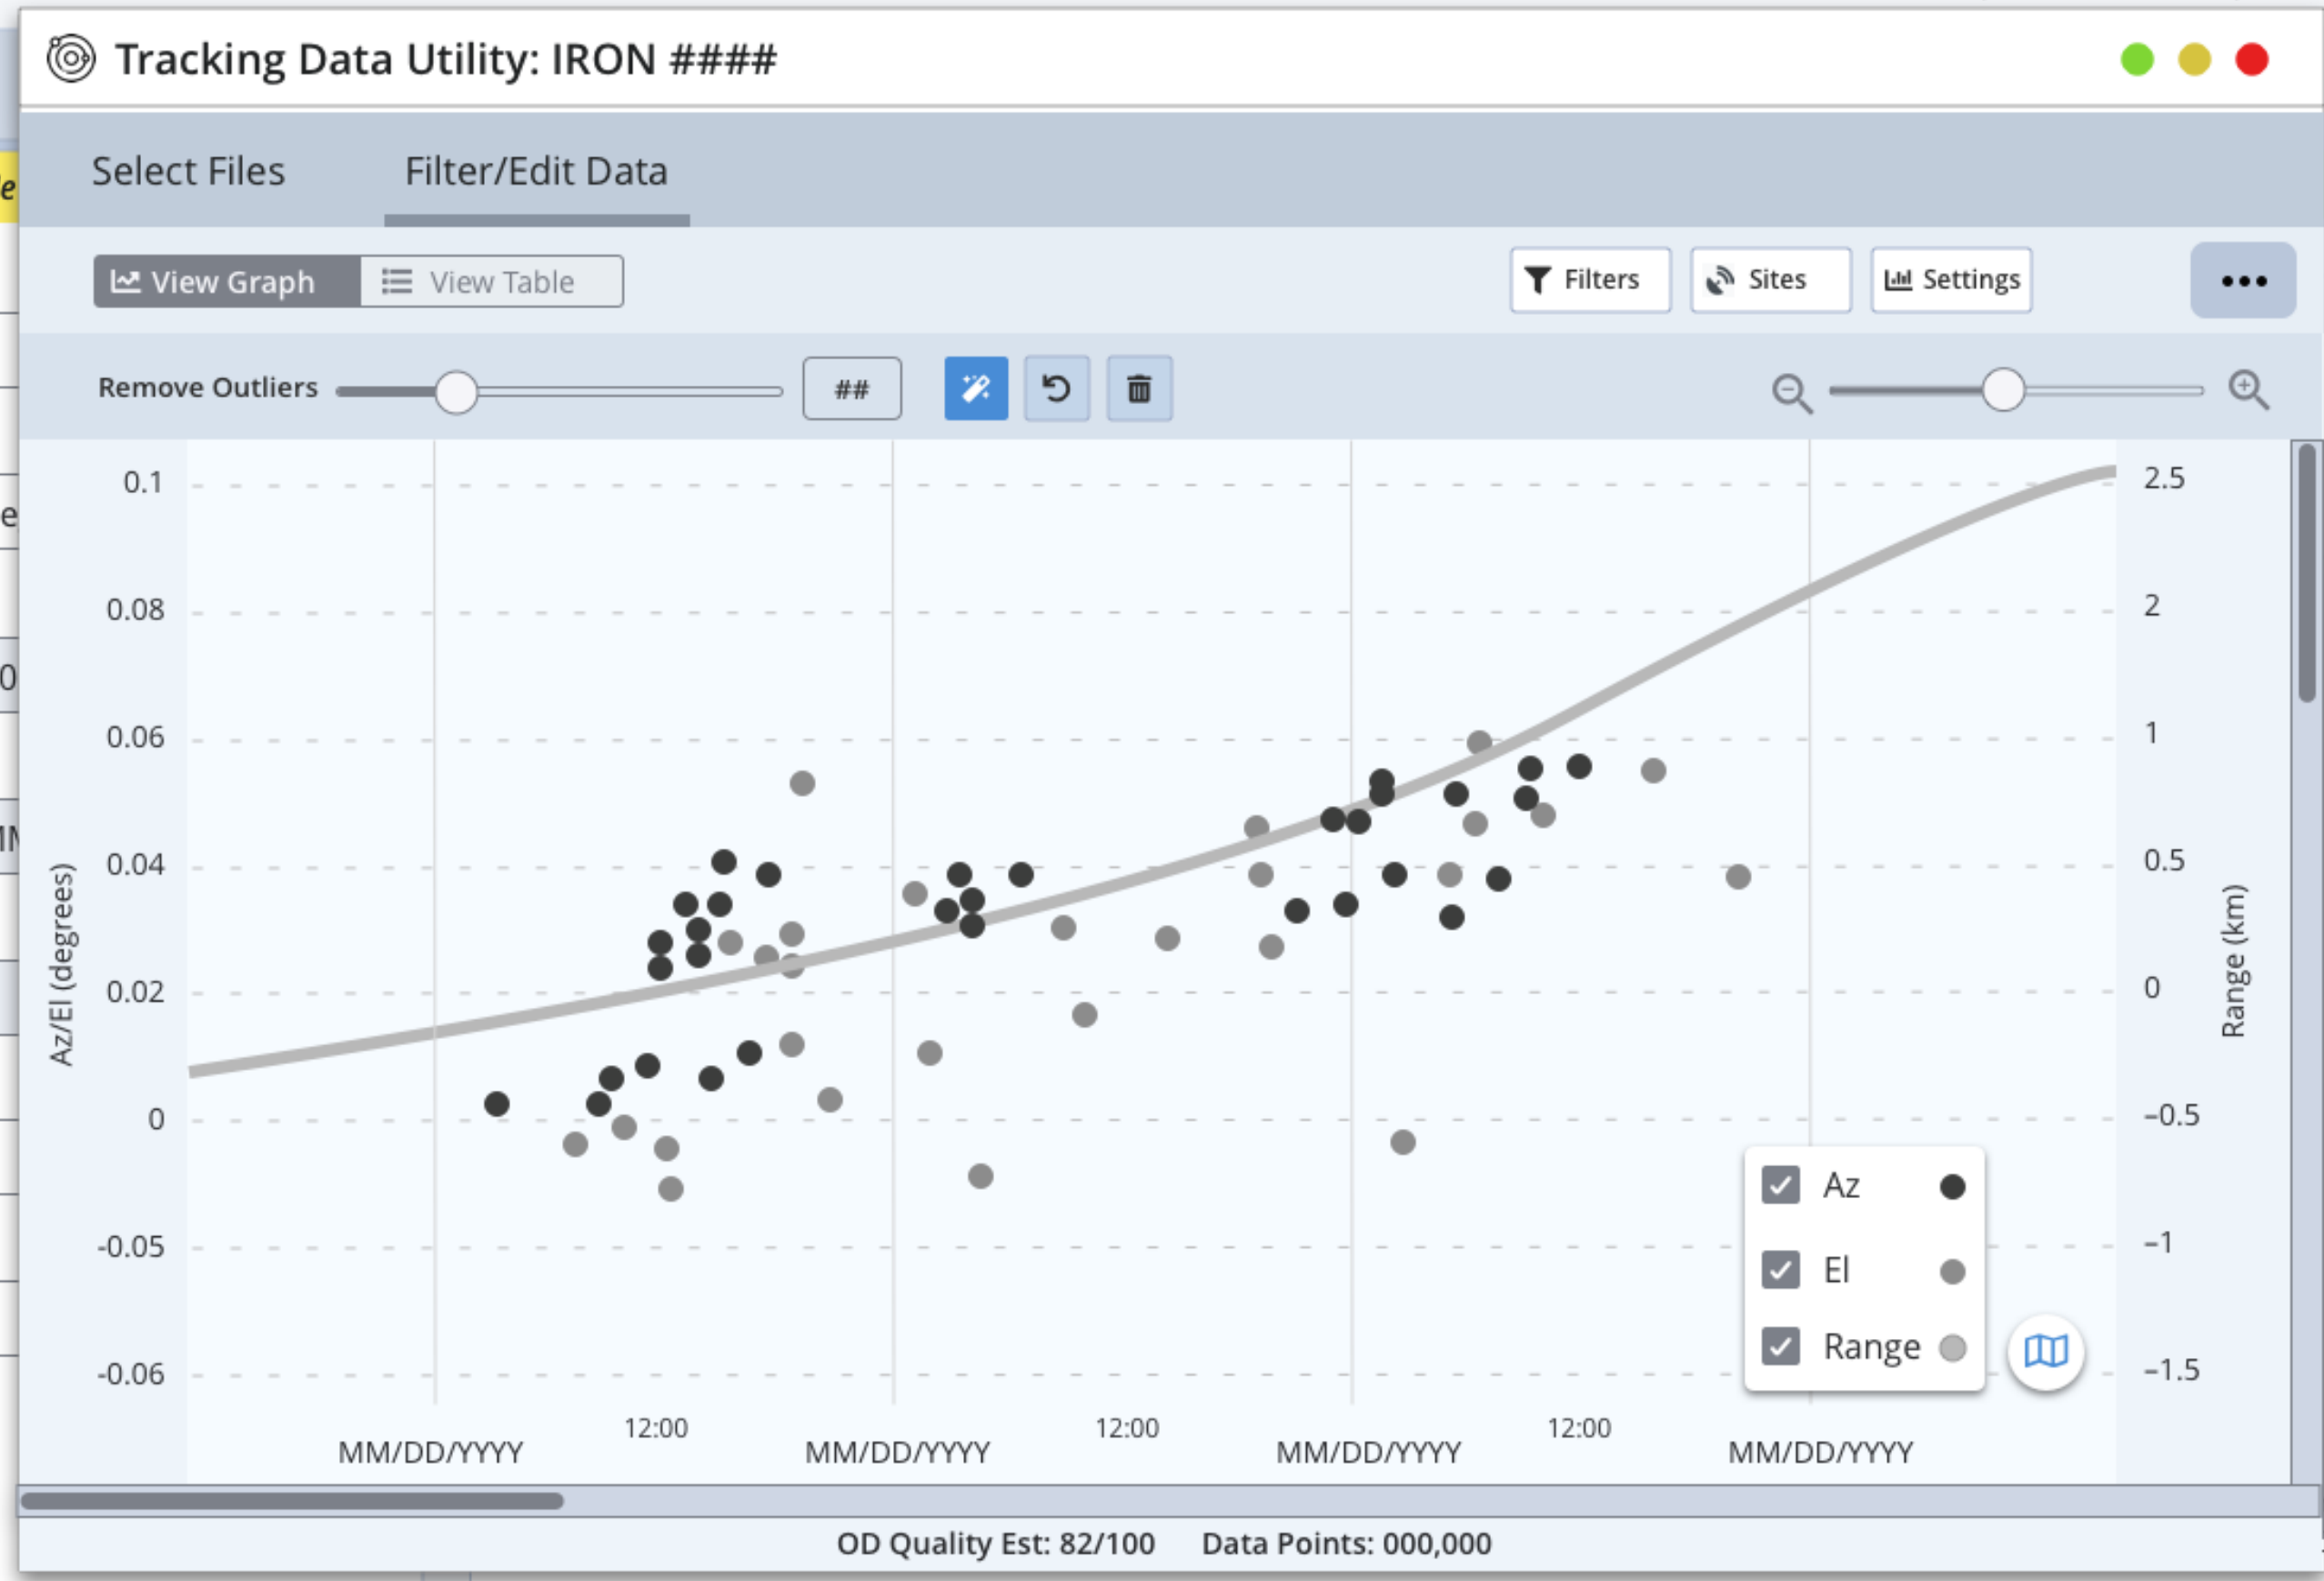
Tracking Data Utility: IRON ####

Select Files Filter/Edit Data

View Graph View Table

Filters Sites Settings •••

Remove Outliers ##

Az/El (degrees)

0.1
0.08
0.06
0.04
0.02
0
-0.05
-0.06

Range (km)

2.5
2
1
0.5
0
-0.5
-1
-1.5

MM/DD/YYYY 12:00 MM/DD/YYYY 12:00 MM/DD/YYYY 12:00 MM/DD/YYYY

Az
El
Range

OD Quality Est: 82/100 Data Points: 000,000